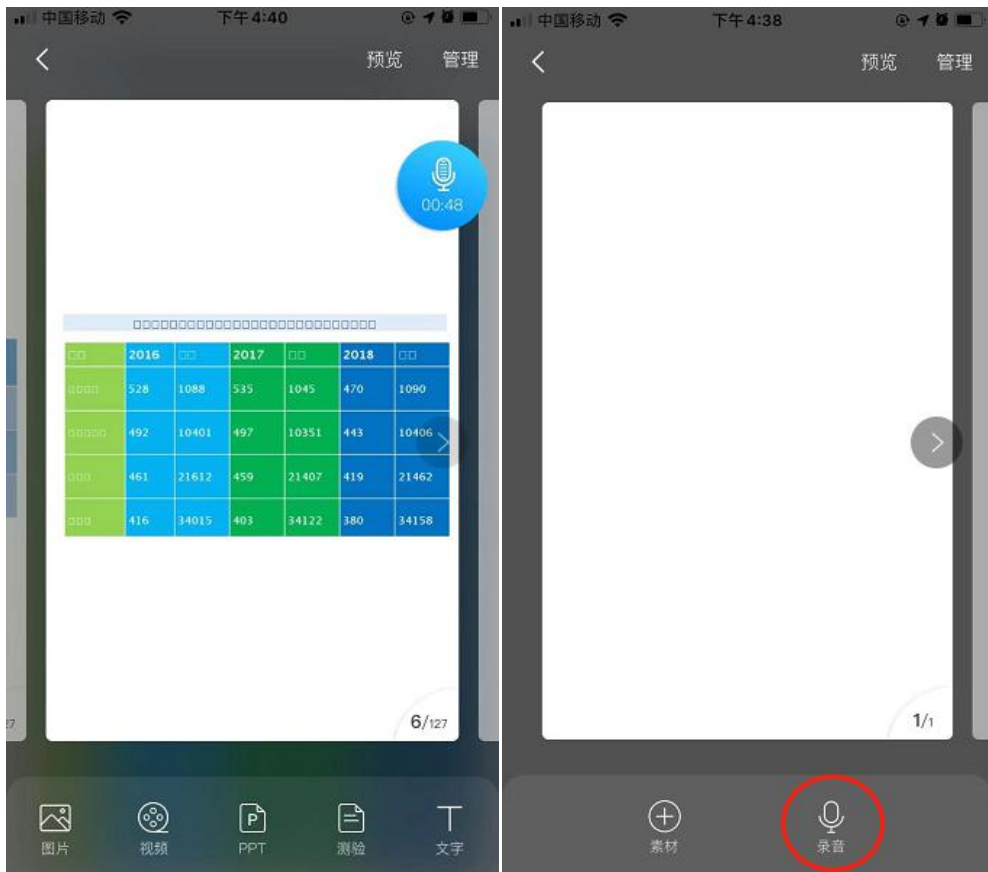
中国移动 下午4:40

预览 管理

00:48

□□□□□□□□□□□□□□□□□□□□□□□□□□□□□□□

| □□ | 2016 | □□ | 2017 | □□ | 2018 | □□ |
|---|---|---|---|---|---|---|
| □□□□ | 528 | 1088 | 535 | 1045 | 470 | 1090 |
| □□□□□ | 492 | 10401 | 497 | 10351 | 443 | 10406 |
| □□□ | 461 | 21612 | 459 | 21407 | 419 | 21462 |
| □□□ | 416 | 34015 | 403 | 34122 | 380 | 34158 |

6/127

图片 视频 PPT 测验 文字

中国移动 下午4:38

预览 管理

1/1

素材 录音